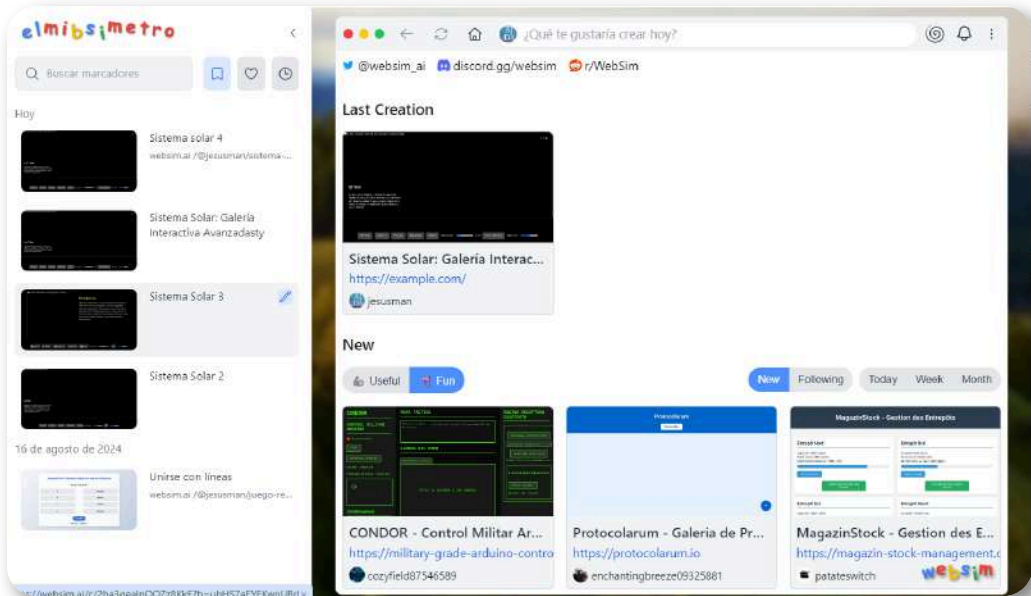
elmibsimetro

Buscar marcadores

Hoy

Sistema solar 4
websim.ai /@jesusman/sistema-...

Sistema Solar: Galería Interactiva Avanzadasty

Sistema Solar 3

Sistema Solar 2

16 de agosto de 2024

Unirse con líneas
websim.ai /@jesusman/juego-re...

https://websim.ai/c/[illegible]

¿Qué te gustaría crear hoy?

@websim_ai discord.gg/websim r/WebSim

Last Creation

Sistema Solar: Galería Interac...
https://example.com/
jesusman

New

Useful Fun

New Following Today Week Month

CONDOR - Control Militar Ar...
https://military-grade-arduino-contro
cozyfield87546589

Protocolarum
Protocolarum - Galeria de Pr...
https://protocolarum.io
enchantingbreeze09325881

MagazinStock - Gestion des Entrepôts
MagazinStock - Gestion des E...
https://magazin-stock-management.c
patateswitch

websim